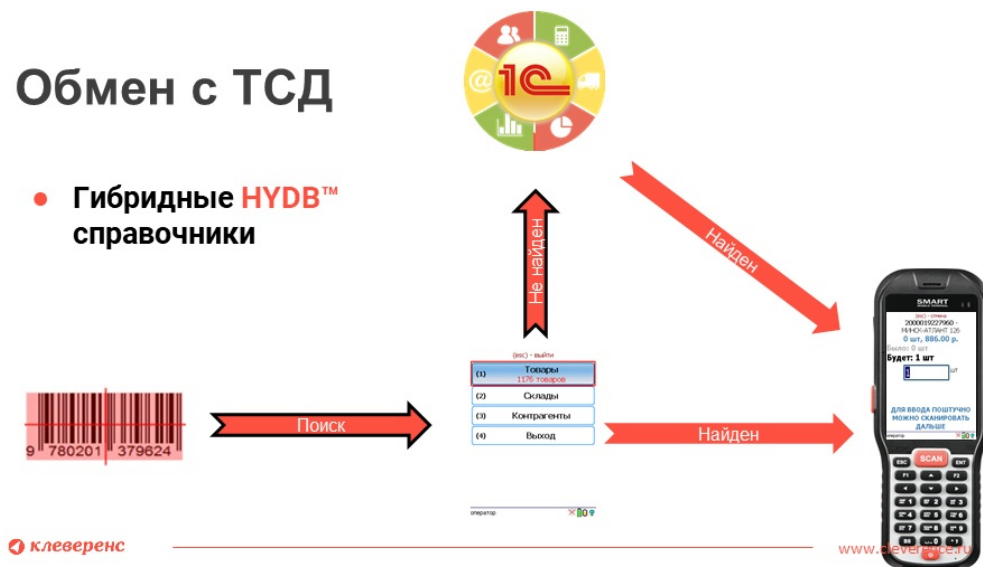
Обмен с ТСД

• Гибридные HYDB™ справочники

1С

Не найден

Найден

9 780201 379624

Поиск

(esc) - выйти

| (1) | Товары 1176 товаров |
|---|---|
| (2) | Склады |
| (3) | Контрагенты |
| (4) | Выход |

оператор

Найден

SMART

(esc) - отмена
2000019227960 - МИНСК-АТЛАНТ 126
0 шт, 886.00 р.
Было: 0 шт
Будет: 1 шт
1 шт
ДЛЯ ВВОДА ПОШТУЧНО МОЖНО СКАНИРОВАТЬ ДАЛЬШЕ

ESC SCAN ENT F1 F2

клеверенс

www.cleverence.ru